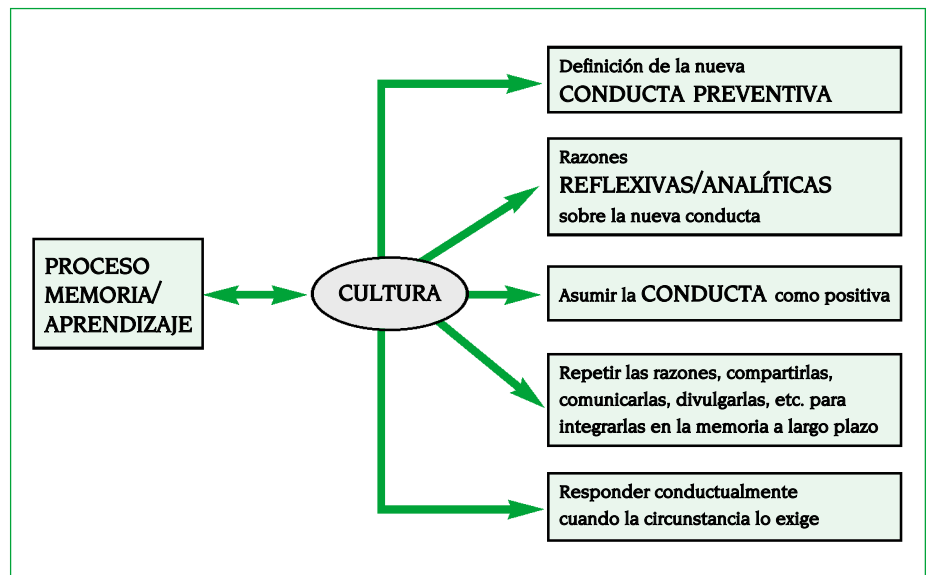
PROCESO MEMORIA/ APRENDIZAJE

CULTURA

Definición de la nueva CONDUCTA PREVENTIVA

Razones REFLEXIVAS/ANALÍTICAS sobre la nueva conducta

Asumir la CONDUCTA como positiva

Repetir las razones, compartirlas, comunicarlas, divulgarlas, etc. para integrarlas en la memoria a largo plazo

Responder conductualmente cuando la circunstancia lo exige